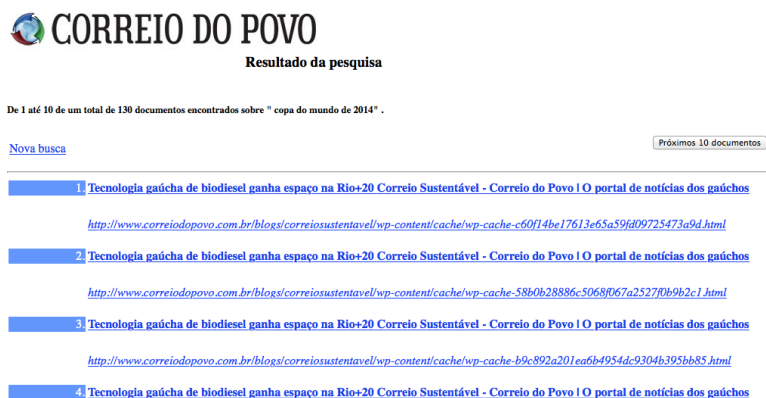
CORREIO DO POVO

Resultado da pesquisa

De 1 até 10 de um total de 130 documentos encontrados sobre " copa do mundo de 2014" .

Nova busca

Próximos 10 documentos

1. Tecnologia gaúcha de biodiesel ganha espaço na Rio+20 Correio Sustentável - Correio do Povo | O portal de notícias dos gaúchos

http://www.correiodopovo.com.br/blogs/correiosustentavel/wp-content/cache/wp-cache-c60f14be17613e65a59fd09725473a9d.html

2. Tecnologia gaúcha de biodiesel ganha espaço na Rio+20 Correio Sustentável - Correio do Povo | O portal de notícias dos gaúchos

http://www.correiodopovo.com.br/blogs/correiosustentavel/wp-content/cache/wp-cache-58b0b28886c5068f067a2527f0b9b2c1.html

3. Tecnologia gaúcha de biodiesel ganha espaço na Rio+20 Correio Sustentável - Correio do Povo | O portal de notícias dos gaúchos

http://www.correiodopovo.com.br/blogs/correiosustentavel/wp-content/cache/wp-cache-b9c892a201ea6b4954dc9304b395bb85.html

4. Tecnologia gaúcha de biodiesel ganha espaço na Rio+20 Correio Sustentável - Correio do Povo | O portal de notícias dos gaúchos